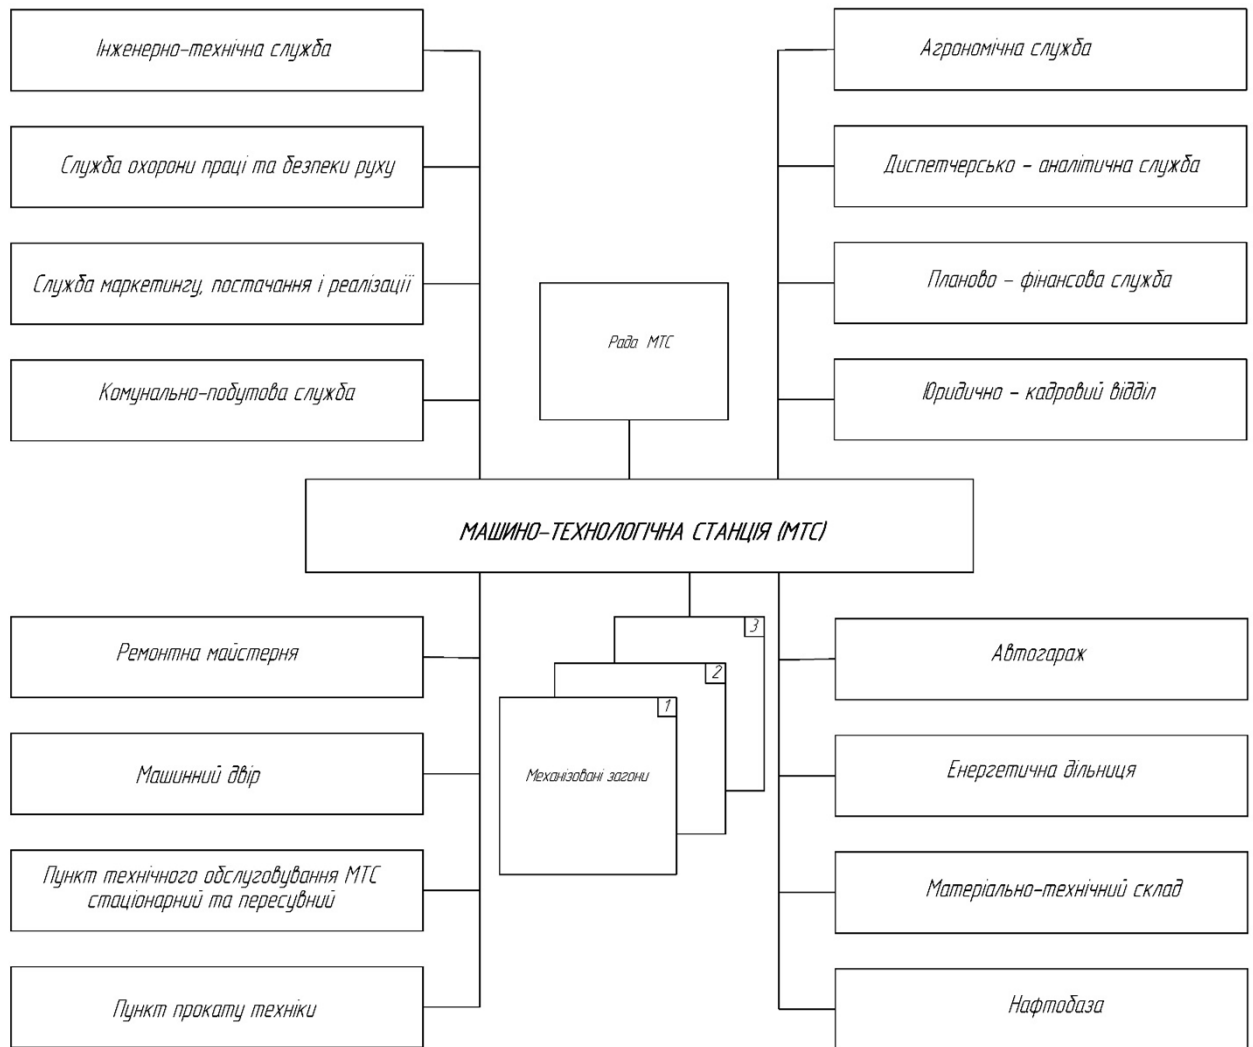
Інженерно-технічна служба

Служба охорони праці та безпеки руху

Служба маркетингу, постачання і реалізації

Комунально-побутова служба

Агрономічна служба

Диспетчерсько – аналітична служба

Планово – фінансова служба

Юридично – кадровий відділ

Рада МТС

МАШИНО-ТЕХНОЛОГІЧНА СТАНЦІЯ (МТС)

Ремонтна майстерня

Машинний двір

Пункт технічного обслуговування МТС стаціонарний та пересувний

Пункт прокату техніки

3

2

1

Механізовані загони

Автогараж

Енергетична дільниця

Матеріально-технічний склад

Нафтобаза